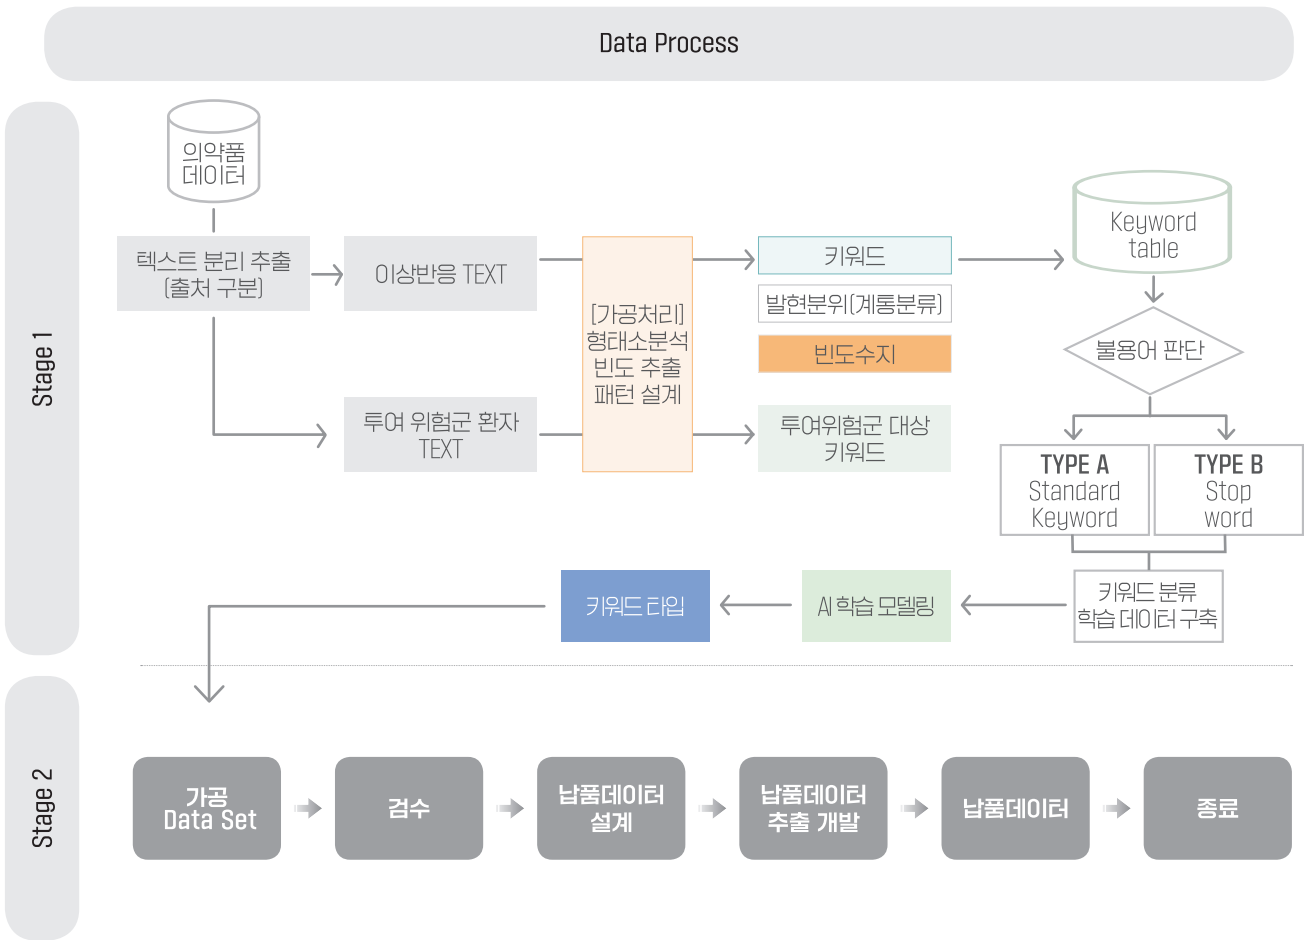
Data Process

Stage 1

의약품 데이터

텍스트 분리 추출 (출처 구분)

이상반응 TEXT

투여 위험군 환자 TEXT

[가공처리] 형태소분석 빈도 추출 패턴 설계

키워드

발현분위(계통분류)

빈도수치

투여위험군 대상 키워드

Keyword table

불용어 판단

TYPE A Standard Keyword

TYPE B Stop word

키워드 분류 학습 데이터 구축

AI 학습 모델링

키워드 타입

Stage 2

가공 Data Set

검수

납품데이터 설계

납품데이터 추출 개발

납품데이터

종료